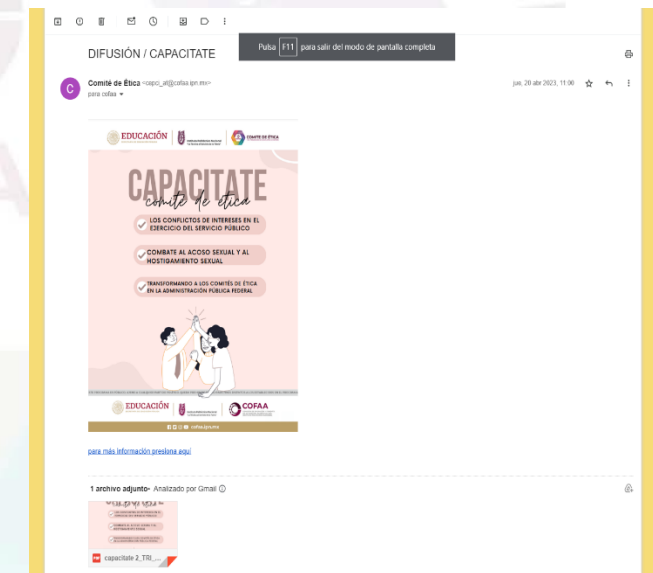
DIFUSIÓN / CAPACITATE

Pulsa F11 para salir del modo de pantalla completa

Comité de Ética <capci_at@cofaa.ipn.mx>
para cofaa

jue, 20 abr 2023, 11:06

EDUCACIÓN

COMITÉ DE ÉTICA

CAPACITATE
comité de ética

LOS CONFLICTOS DE INTERESES EN EL EJERCICIO DEL SERVICIO PÚBLICO

COMBATE AL ACOSO SEXUAL Y AL HOSTIGAMIENTO SEXUAL

TRANSFORMANDO A LOS COMITÉS DE ÉTICA EN LA ADMINISTRACIÓN PÚBLICA FEDERAL

EDUCACIÓN

COFAA

cofaa.ipn.mx

para más información presiona aquí

1 archivo adjunto · Analizado por Gmail

capacitate 2_TRI_...